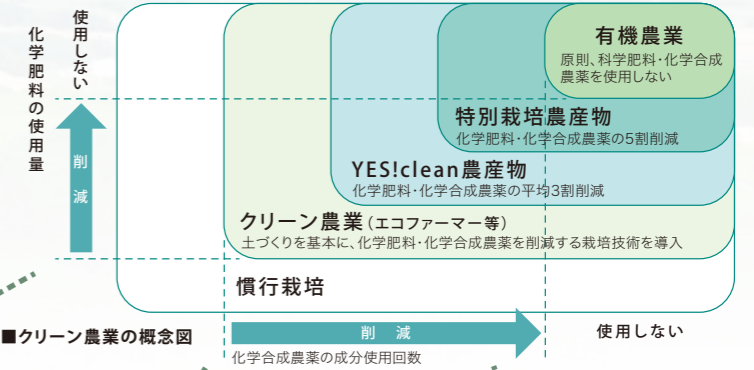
化学肥料の使用量

使用しない

削減

有機農業
原則、科学肥料・化学合成農薬を使用しない

特別栽培農産物
化学肥料・化学合成農薬の5割削減

YES!clean農産物
化学肥料・化学合成農薬の平均3割削減

クリーン農業（エコファーマー等）
土づくりを基本に、化学肥料・化学合成農薬を削減する栽培技術を導入

慣行栽培

■クリーン農業の概念図

削減

使用しない

化学合成農薬の成分使用回数